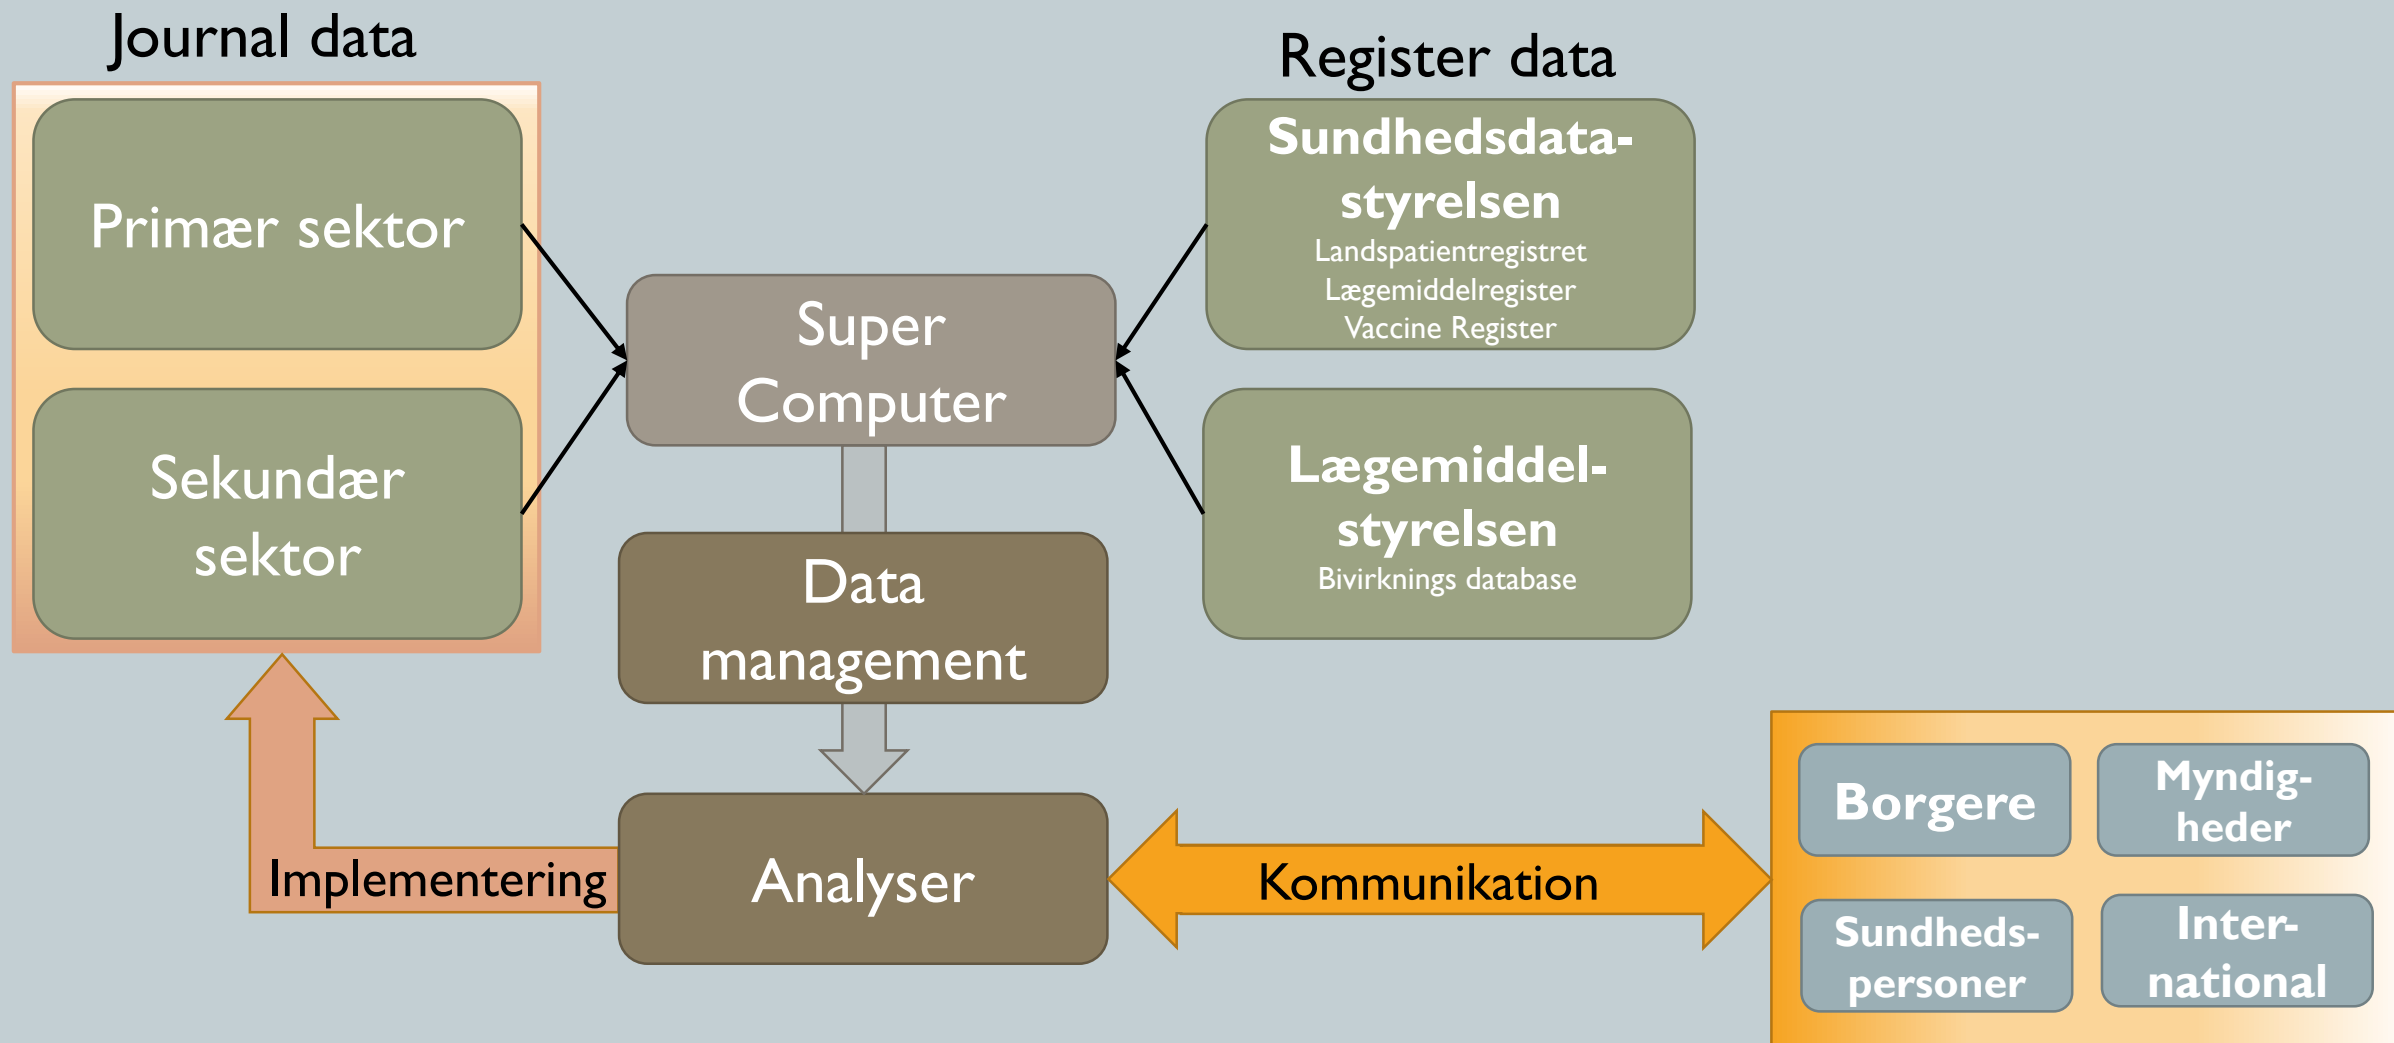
Journal data

Primær sektor

Sekundær sektor

Register data

Sundhedsdatastyrelsen
Landspatientregistret
Lægemiddelregister
Vaccine Register

Super Computer

Lægemiddelstyrelsen
Bivirknings database

Data management

Analyser

Implementering

Kommunikation

Borgere

Myndigheder

Sundhedspersoner

International